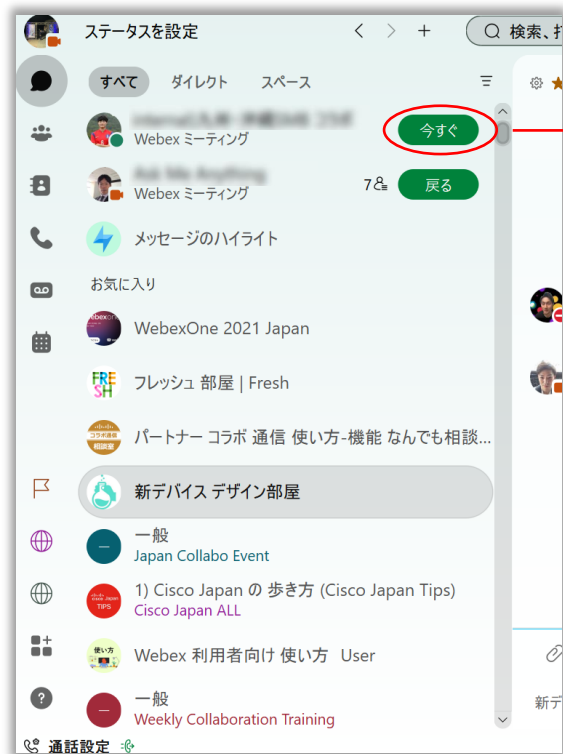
ステータスを設定

検索、

すべて ダイレクト スペース

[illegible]
Webex ミーティング
今すぐ

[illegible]
Webex ミーティング
7
戻る

メッセージのハイライト

お気に入り

WebexOne 2021 Japan

フレッシュ 部屋 | Fresh

パートナー コラボ 通信 使い方-機能 なんでも相談...

新デバイス デザイン部屋

一般
Japan Collabo Event

1) Cisco Japan の 歩き方 (Cisco Japan Tips)
Cisco Japan ALL

Webex 利用者向け 使い方 User

一般
Weekly Collaboration Training

通話設定

新デ